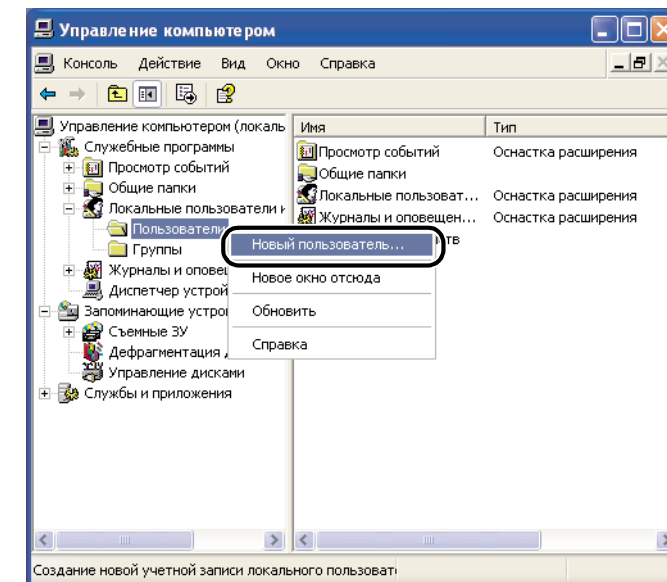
Управление компьютером

Консоль Действие Вид Окно Справка

Управление компьютером (локаль
Служебные программы
Просмотр событий
Общие папки
Локальные пользователи и
Пользователи
Группы
Журналы и оповещ
Диспетчер устрой
Запоминающие устро
Съемные ЗУ
Дефрагментация д
Управление дисками
Службы и приложения

| Имя | Тип |
|---|---|
| Просмотр событий | Оснастка расширения |
| Общие папки | |
| Локальные пользоват... | Оснастка расширения |
| Журналы и оповещен... | Оснастка расширения |

тв

Новый пользователь...
Новое окно отсюда
Обновить
Справка

Создание новой учетной записи локального пользоват